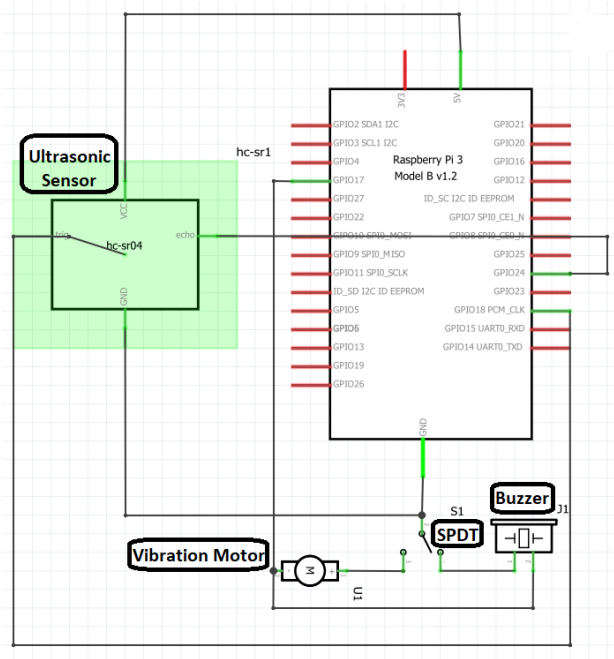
3V3
5V
Raspberry Pi 3
Model B v1.2

GPIO2 SDA1 I2C
GPIO3 SCL1 I2C
GPIO4
GPIO17
GPIO27
GPIO22
GPIO10 SPI0_MOSI
GPIO9 SPI0_MISO
GPIO11 SPI0_SCLK
ID_SD I2C ID EEPROM
GPIO5
GPIO6
GPIO13
GPIO19
GPIO26

GPIO21
GPIO20
GPIO16
GPIO12
ID_SC I2C ID EEPROM
GPIO7 SPI0_CE1_N
GPIO8 SPI0_CE0_N
GPIO25
GPIO24
GPIO23
GPIO18 PCM_CLK
GPIO15 UART0_RXD
GPIO14 UART0_TXD

GND

hc-sr1
Ultrasonic Sensor
VCC
trig
hc-sr04
echo
GND

S1
SPDT
Buzzer
J1
Vibration Motor
M
U1
1
2
1
2